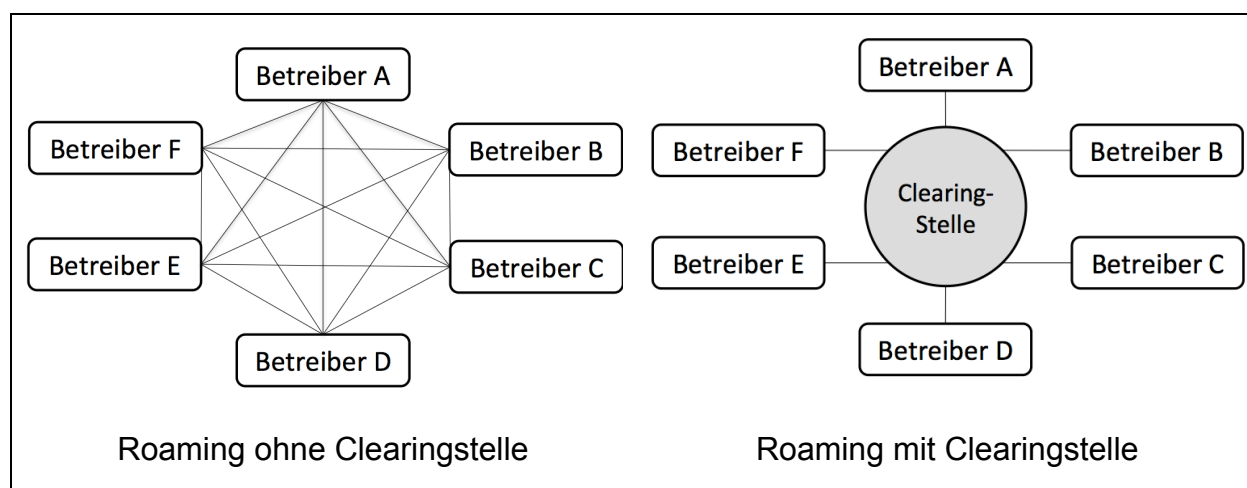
Betreiber A
Betreiber F
Betreiber B
Betreiber E
Betreiber C
Betreiber D

Roaming ohne Clearingstelle

Betreiber A
Betreiber F
Clearing-Stelle
Betreiber B
Betreiber E
Betreiber C
Betreiber D

Roaming mit Clearingstelle